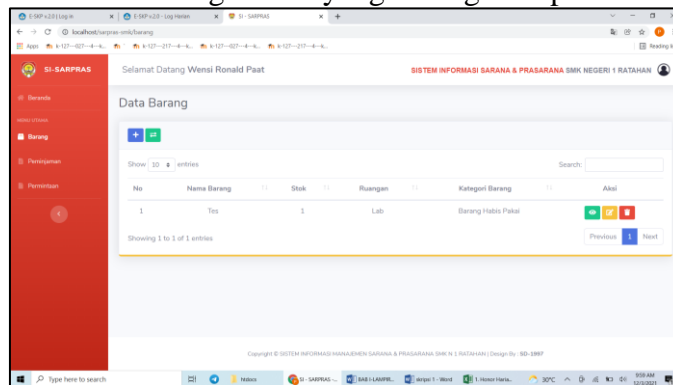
E-SKP v.2.0 | Log in
E-SKP v.2.0 - Log Harian
SI - SARPRAS
localhost/sarpras-smk/barang
Apps
Reading list

SI-SARPRAS
Selamat Datang Wensi Ronald Paat
SISTEM INFORMASI SARANA & PRASARANA SMK NEGERI 1 RATAHAN

Beranda
MENU UTAMA
Barang
Peminjaman
Permintaan

Data Barang

Show 10 entries
Search:

| No | Nama Barang | Stok | Ruangan | Kategori Barang | Aksi |
|---|---|---|---|---|---|
| 1 | Tes | 1 | Lab | Barang Habis Pakai | |

Showing 1 to 1 of 1 entries
Previous 1 Next

Copyright © SISTEM INFORMASI MANAJEMEN SARANA & PRASARANA SMK N 1 RATAHAN | Design By : SD-1997

Type here to search
Inbox
SI - SARPRAS - ...
BAB I-LAMPIR...
skripsi 1 - Word
1. Honor Haria...
30°C
9:59 AM
12/1/2021